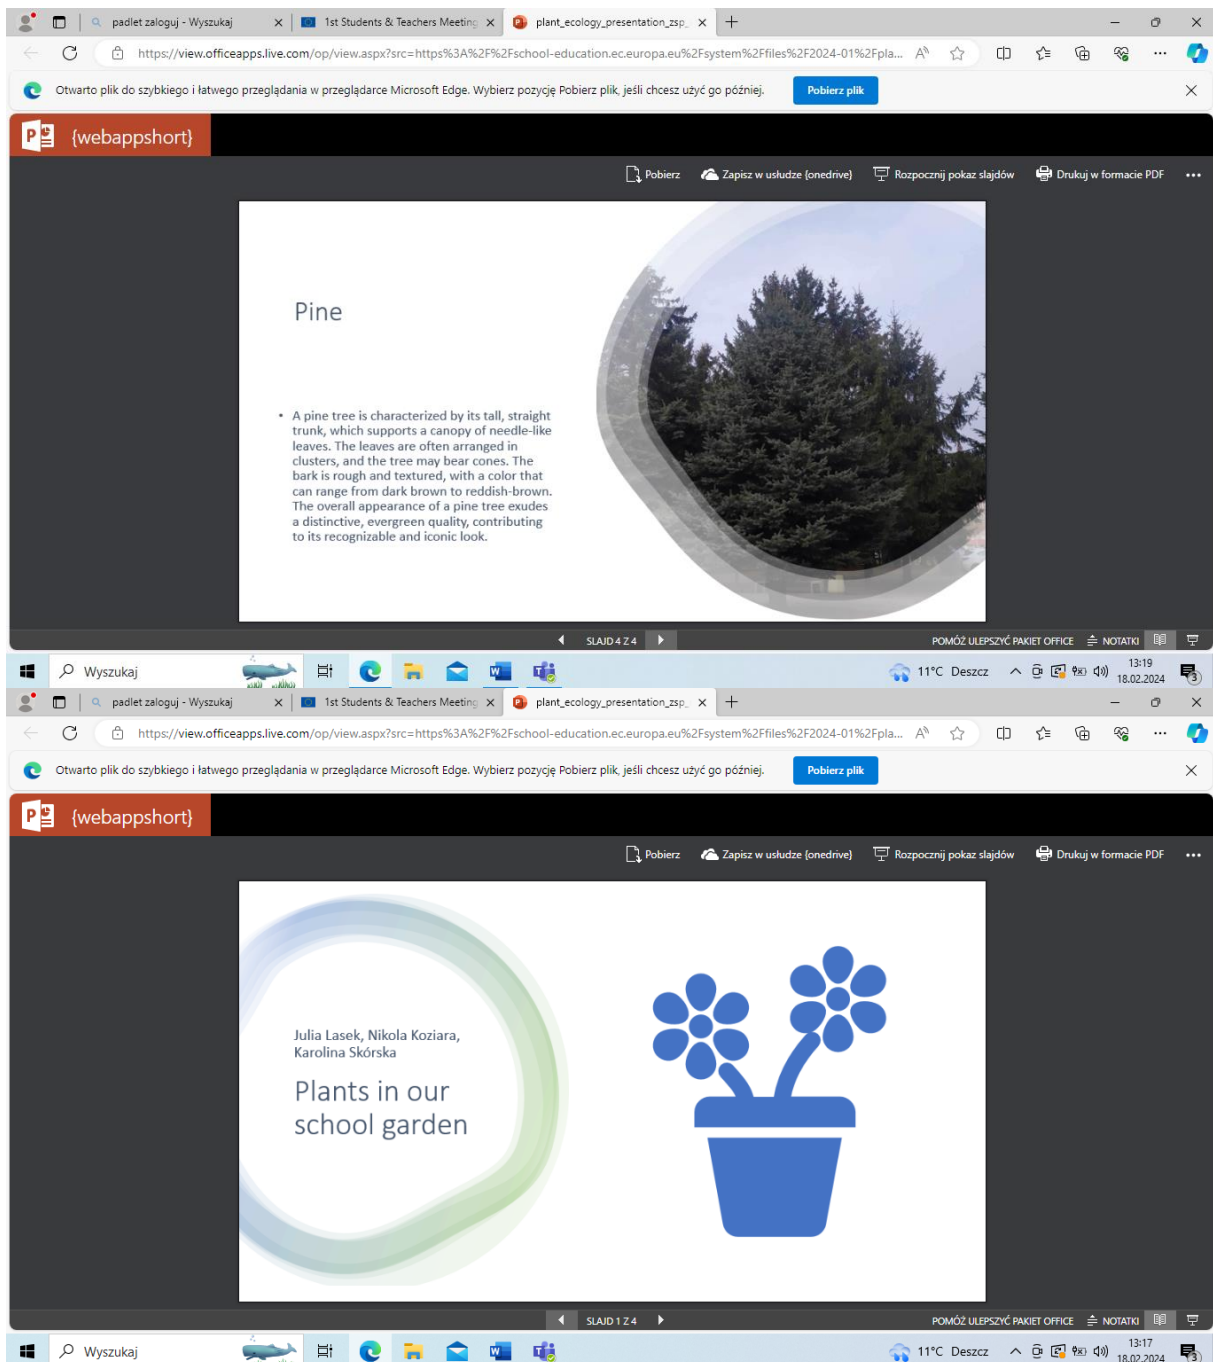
padlet zaloguj - Wyszukaj
1st Students & Teachers Meeting
plant_ecology_presentation_zsp_
https://view.officeapps.live.com/op/view.aspx?src=https%3A%2F%2Fschool-education.ec.europa.eu%2Fsystem%2Ffiles%2F2024-01%2Fpla...
Otwarto plik do szybkiego i łatwego przeglądania w przeglądarce Microsoft Edge. Wybierz pozycję Pobierz plik, jeśli chcesz użyć go później.
Pobierz plik
{webappshort}
Pobierz
Zapisz w usłudze {onedrive}
Rozpocznij pokaz slajdów
Drukuj w formacie PDF

Pine

• A pine tree is characterized by its tall, straight trunk, which supports a canopy of needle-like leaves. The leaves are often arranged in clusters, and the tree may bear cones. The bark is rough and textured, with a color that can range from dark brown to reddish-brown. The overall appearance of a pine tree exudes a distinctive, evergreen quality, contributing to its recognizable and iconic look.

SLAJD 4 Z 4
POMÓŻ ULEPSZYĆ PAKIET OFFICE
NOTATKI
Wyszukaj
11°C Deszcz
13:19
18.02.2024

padlet zaloguj - Wyszukaj
1st Students & Teachers Meeting
plant_ecology_presentation_zsp_
https://view.officeapps.live.com/op/view.aspx?src=https%3A%2F%2Fschool-education.ec.europa.eu%2Fsystem%2Ffiles%2F2024-01%2Fpla...
Otwarto plik do szybkiego i łatwego przeglądania w przeglądarce Microsoft Edge. Wybierz pozycję Pobierz plik, jeśli chcesz użyć go później.
Pobierz plik
{webappshort}
Pobierz
Zapisz w usłudze {onedrive}
Rozpocznij pokaz slajdów
Drukuj w formacie PDF

Julia Lasek, Nikola Koziara, Karolina Skórska

Plants in our school garden

SLAJD 1 Z 4
POMÓŻ ULEPSZYĆ PAKIET OFFICE
NOTATKI
Wyszukaj
11°C Deszcz
13:17
18.02.2024